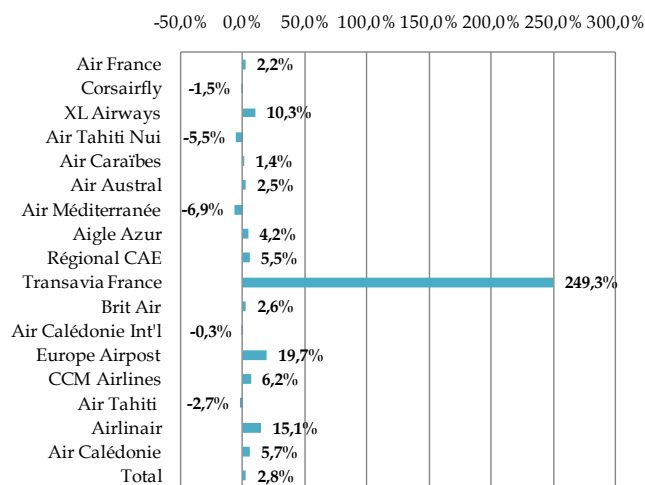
-50,0% 0,0% 50,0% 100,0% 150,0% 200,0% 250,0% 300,0%

| | |
|---|---|
| Air France | 2,2% |
| Corsairfly | -1,5% |
| XL Airways | 10,3% |
| Air Tahiti Nui | -5,5% |
| Air Caraïbes | 1,4% |
| Air Austral | 2,5% |
| Air Méditerranée | -6,9% |
| Aigle Azur | 4,2% |
| Régional CAE | 5,5% |
| Transavia France | 249,3% |
| Brit Air | 2,6% |
| Air Calédonie Int'l | -0,3% |
| Europe Airpost | 19,7% |
| CCM Airlines | 6,2% |
| Air Tahiti | -2,7% |
| Airlinair | 15,1% |
| Air Calédonie | 5,7% |
| Total | 2,8% |